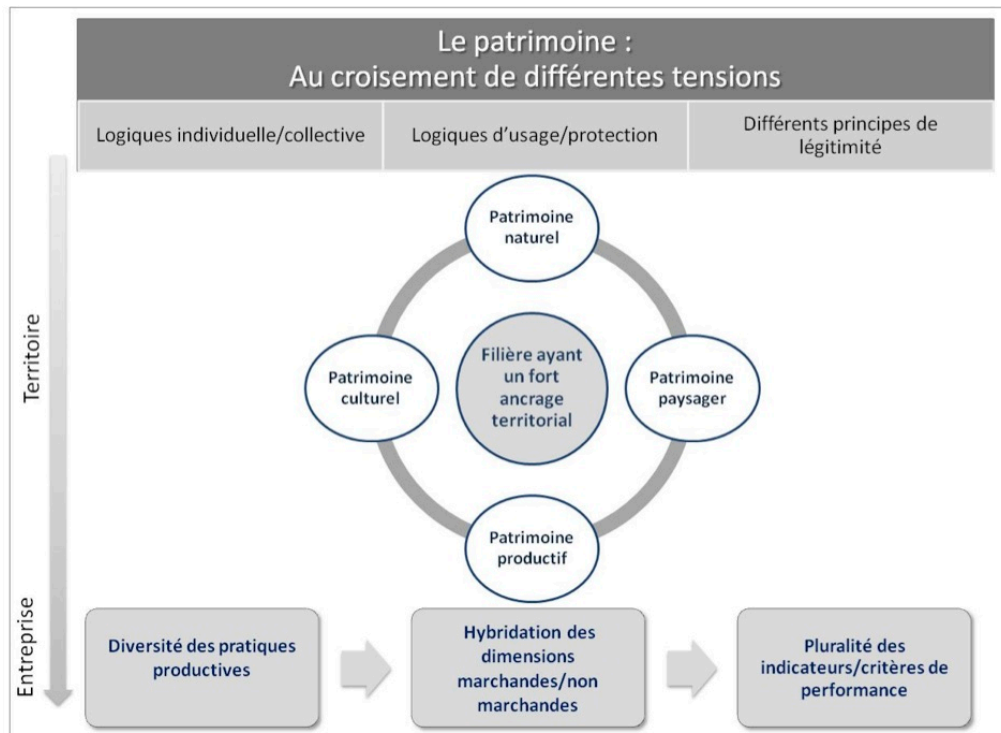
Le patrimoine :
Au croisement de différentes tensions

Logiques individuelle/collective

Logiques d'usage/protection

Différents principes de légitimité

Territoire

Patrimoine naturel

Patrimoine culturel

Filière ayant un fort ancrage territorial

Patrimoine paysager

Patrimoine productif

Entreprise

Diversité des pratiques productives

Hybridation des dimensions marchandes/non marchandes

Pluralité des indicateurs/critères de performance